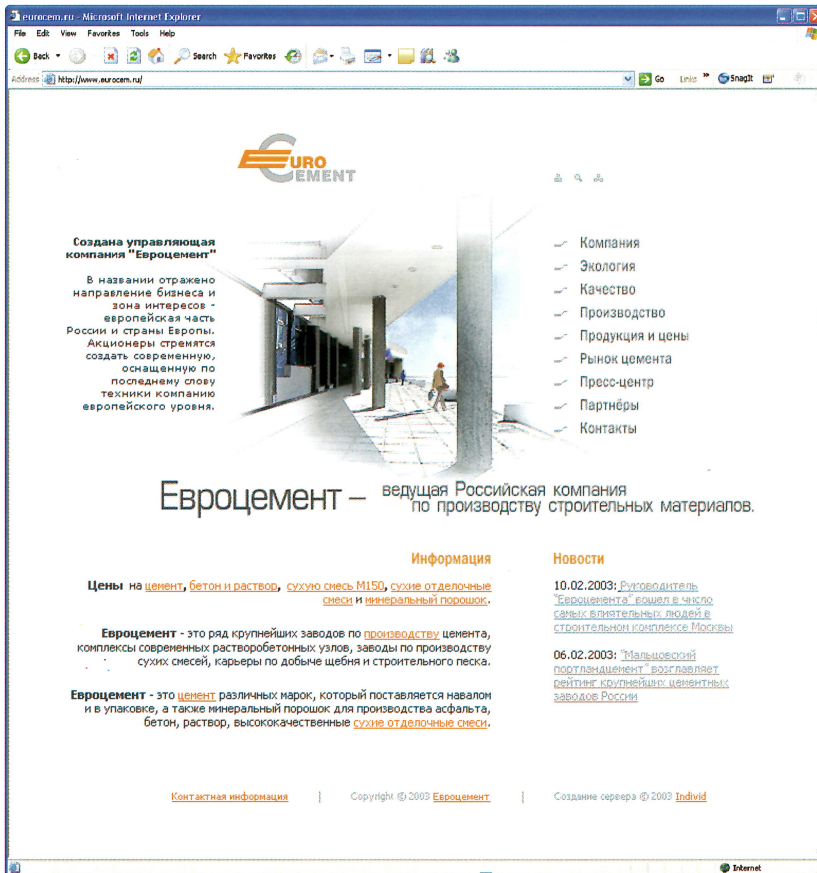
eurocem.ru - Microsoft Internet Explorer

File Edit View Favorites Tools Help

Back Search Favorites

Address http://www.eurocem.ru/

Go Links SnagIt

EURO CEMENT

Создана управляющая компания "Евроцемент"

В названии отражено направление бизнеса и зона интересов - европейская часть России и страны Европы. Акционеры стремятся создать современную, оснащенную по последнему слову техники компанию европейского уровня.

Компания
Экология
Качество
Производство
Продукция и цены
Рынок цемента
Пресс-центр
Партнёры
Контакты

Евроцемент – ведущая Российская компания по производству строительных материалов.

Информация

Цены на цемент, бетон и раствор, сухую смесь М150, сухие отделочные смеси и минеральный порошок.

Евроцемент - это ряд крупнейших заводов по производству цемента, комплексы современных растворобетонных узлов, заводы по производству сухих смесей, карьеры по добыче щебня и строительного песка.

Евроцемент - это цемент различных марок, который поставляется навалом и в упаковке, а также минеральный порошок для производства асфальта, бетон, раствор, высококачественные сухие отделочные смеси.

Новости

10.02.2003: Руководитель "Евроцемента" вошел в число самых влиятельных людей в строительном комплексе Москвы

06.02.2003: "Мальцовский портландцемент" возглавляет рейтинг крупнейших цементных заводов России

Контактная информация | Copyright © 2003 Евроцемент | Создание сервера © 2003 Individ

Internet